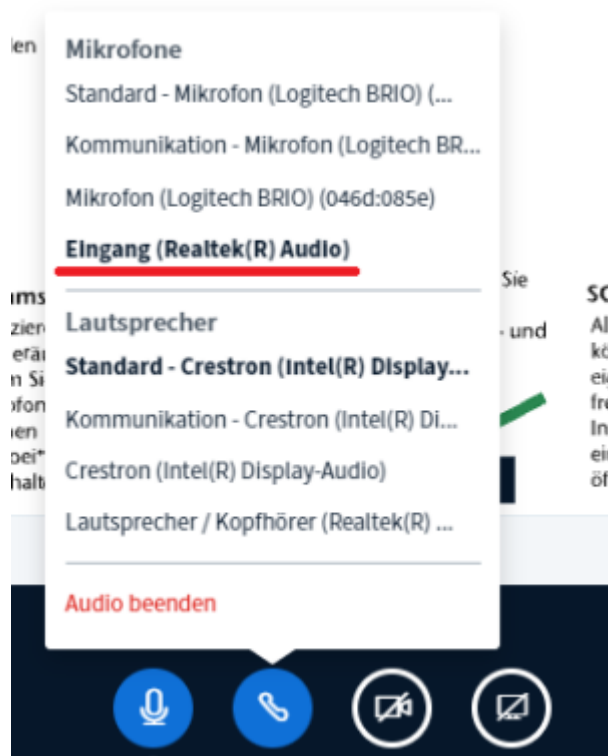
Mikrofone

Standard - Mikrofon (Logitech BRIO) (...

Kommunikation - Mikrofon (Logitech BR...

Mikrofon (Logitech BRIO) (046d:085e)

Eingang (Realtek(R) Audio)

Lautsprecher

Standard - Crestron (Intel(R) Display...

Kommunikation - Crestron (Intel(R) Di...

Crestron (Intel(R) Display-Audio)

Lautsprecher / Kopfhörer (Realtek(R) ...

Audio beenden